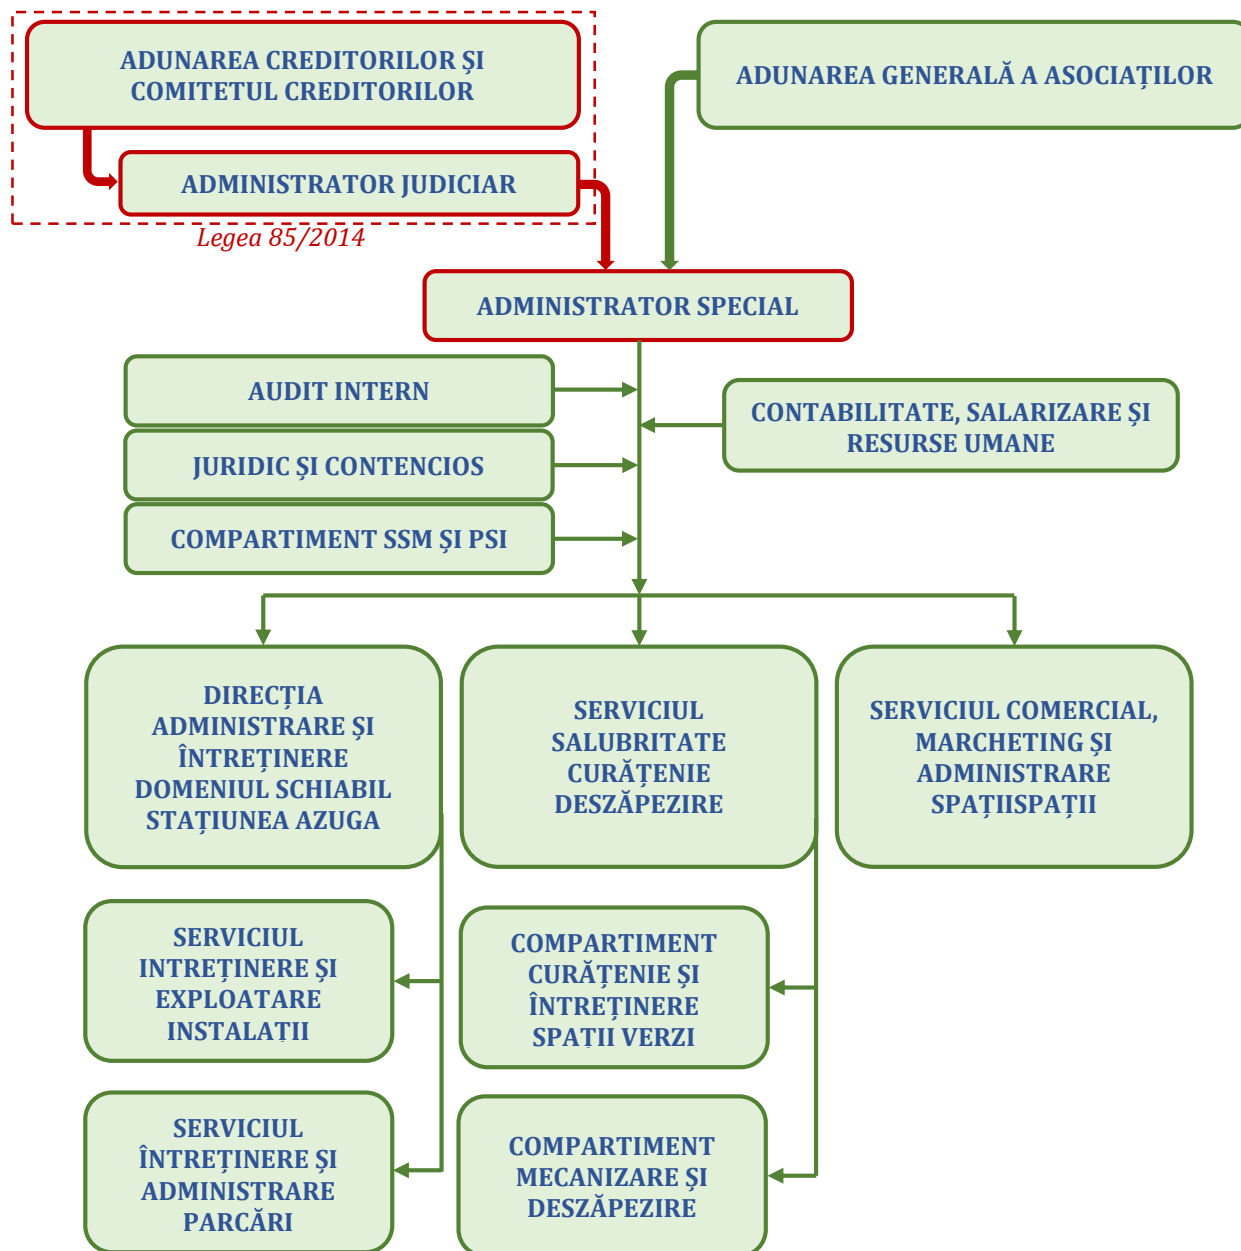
ADUNAREA CREDITORILOR ŞI COMITETUL CREDITORILOR

ADMINISTRATOR JUDICIAR

Legea 85/2014

ADUNAREA GENERALĂ A ASOCIAȚILOR

ADMINISTRATOR SPECIAL

AUDIT INTERN

JURIDIC ŞI CONTENCIOS

COMPARTIMENT SSM ŞI PSI

CONTABILITATE, SALARIZARE ŞI RESURSE UMANE

DIRECȚIA ADMINISTRARE ŞI ÎNTREȚINERE DOMENIUL SCHIABIL STAȚIUNEA AZUGA

SERVICIUL SALUBRITATE CURĂȚENIE DESZĂPEZIRE

SERVICIUL COMERCIAL, MARCHETING ŞI ADMINISTRARE SPAȚIISPAȚII

SERVICIUL INTREȚINERE ŞI EXPLOATARE INSTALAȚII

COMPARTIMENT CURĂȚENIE ŞI ÎNTREȚINERE SPATII VERZI

SERVICIUL ÎNTREȚINERE ŞI ADMINISTRARE PARCĂRI

COMPARTIMENT MECANIZARE ŞI DESZĂPEZIRE